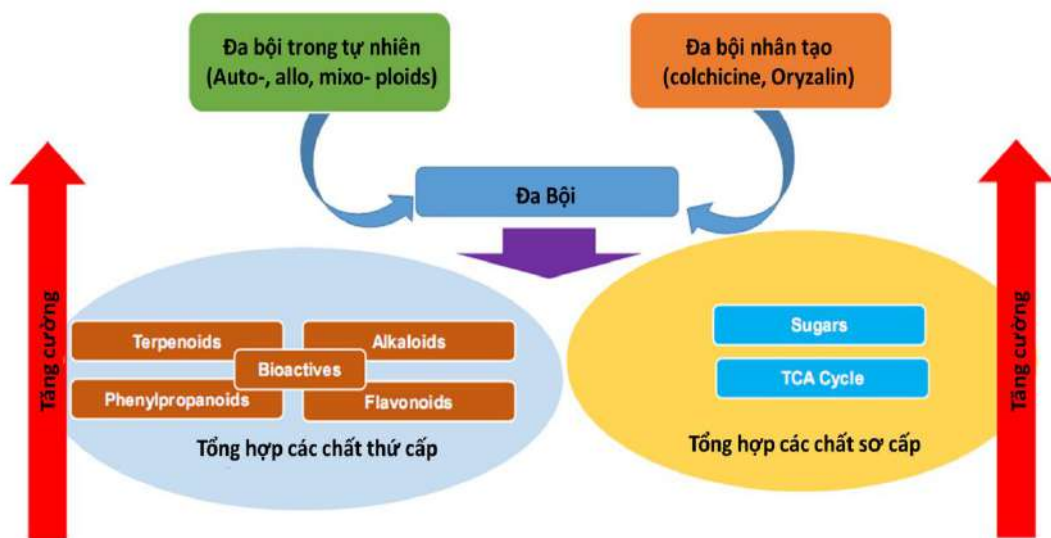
Đa bội trong tự nhiên
(Auto-, allo, mixo- ploids)

Đa bội nhân tạo
(colchicine, Oryzalin)

Đa Bội

Tăng cường

Terpenoids

Alkaloids

Bioactives

Phenylpropanoids

Flavonoids

Tổng hợp các chất thứ cấp

Sugars

TCA Cycle

Tổng hợp các chất sơ cấp

Tăng cường